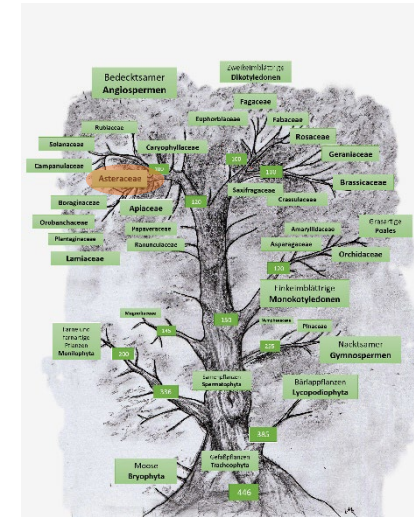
Bedecktsamer
Angiospermen

Zweikeimblättrige
Dikotyledonen

Fagaceae

Rubiaceae

Euphorbiaceae

Fabaceae

Rosaceae

Solanaceae

Caryophyllaceae

Geraniaceae

Campanulaceae

100

Asteraceae

80

Saxifragaceae

Brassicaceae

Boraginaceae

Apiaceae

120

Crassulaceae

Orobanchaceae

Papaveraceae

Amaryllidaceae

Grasartige
Poales

Plantaginaceae

Ranunculaceae

Asparagaceae

Lamiaceae

Orchidaceae

130

Einkeimblättrige
Monokotyledonen

Magnoliaceae

Araucariaceae

150

Pinaceae

Farne und
farnartige
Pflanzen
Monilophyta

145

Nacktsamer
Gymnospermen

200

320

Samenpflanzen
Spermatophyta

Bärlappflanzen
Lycopodiophyta

350

385

Moose
Bryophyta

Gefäßpflanzen
Tracheophyta

446